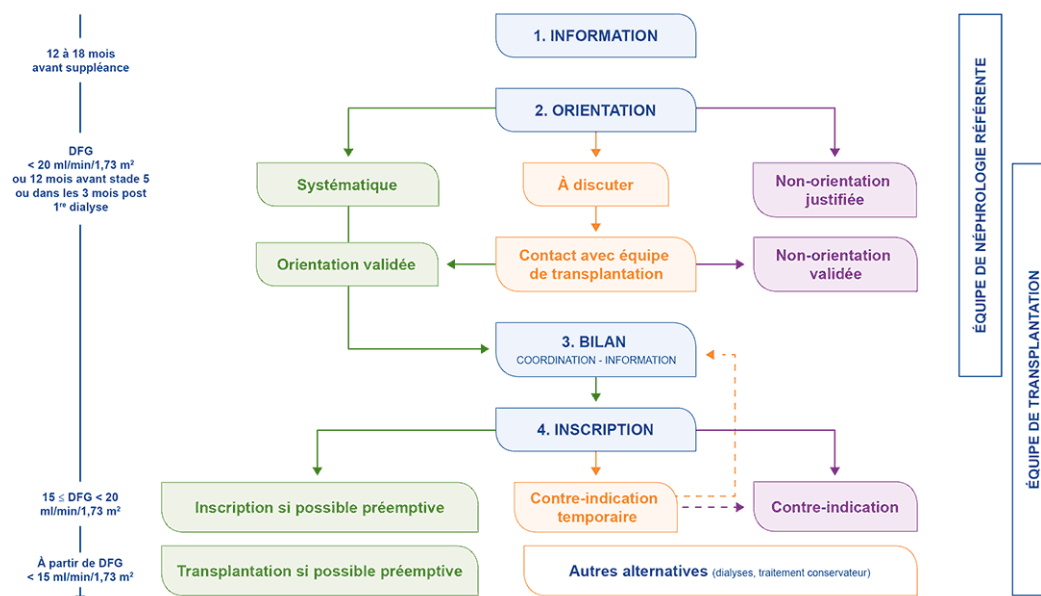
12 à 18 mois avant suppléance

DFG < 20 ml/min/1,73 m² ou 12 mois avant stade 5 ou dans les 3 mois post 1^re dialyse

15 ≤ DFG < 20 ml/min/1,73 m²

À partir de DFG < 15 ml/min/1,73 m²

1. INFORMATION

2. ORIENTATION

Systématique

À discuter

Non-orientation justifiée

Orientation validée

Contact avec équipe de transplantation

Non-orientation validée

3. BILAN
COORDINATION - INFORMATION

4. INSCRIPTION

Inscription si possible préemptive

Contre-indication temporaire

Contre-indication

Transplantation si possible préemptive

Autres alternatives (dialyses, traitement conservateur)

ÉQUIPE DE NÉPHROLOGIE RÉFÉRENTE

ÉQUIPE DE TRANSPLANTATION